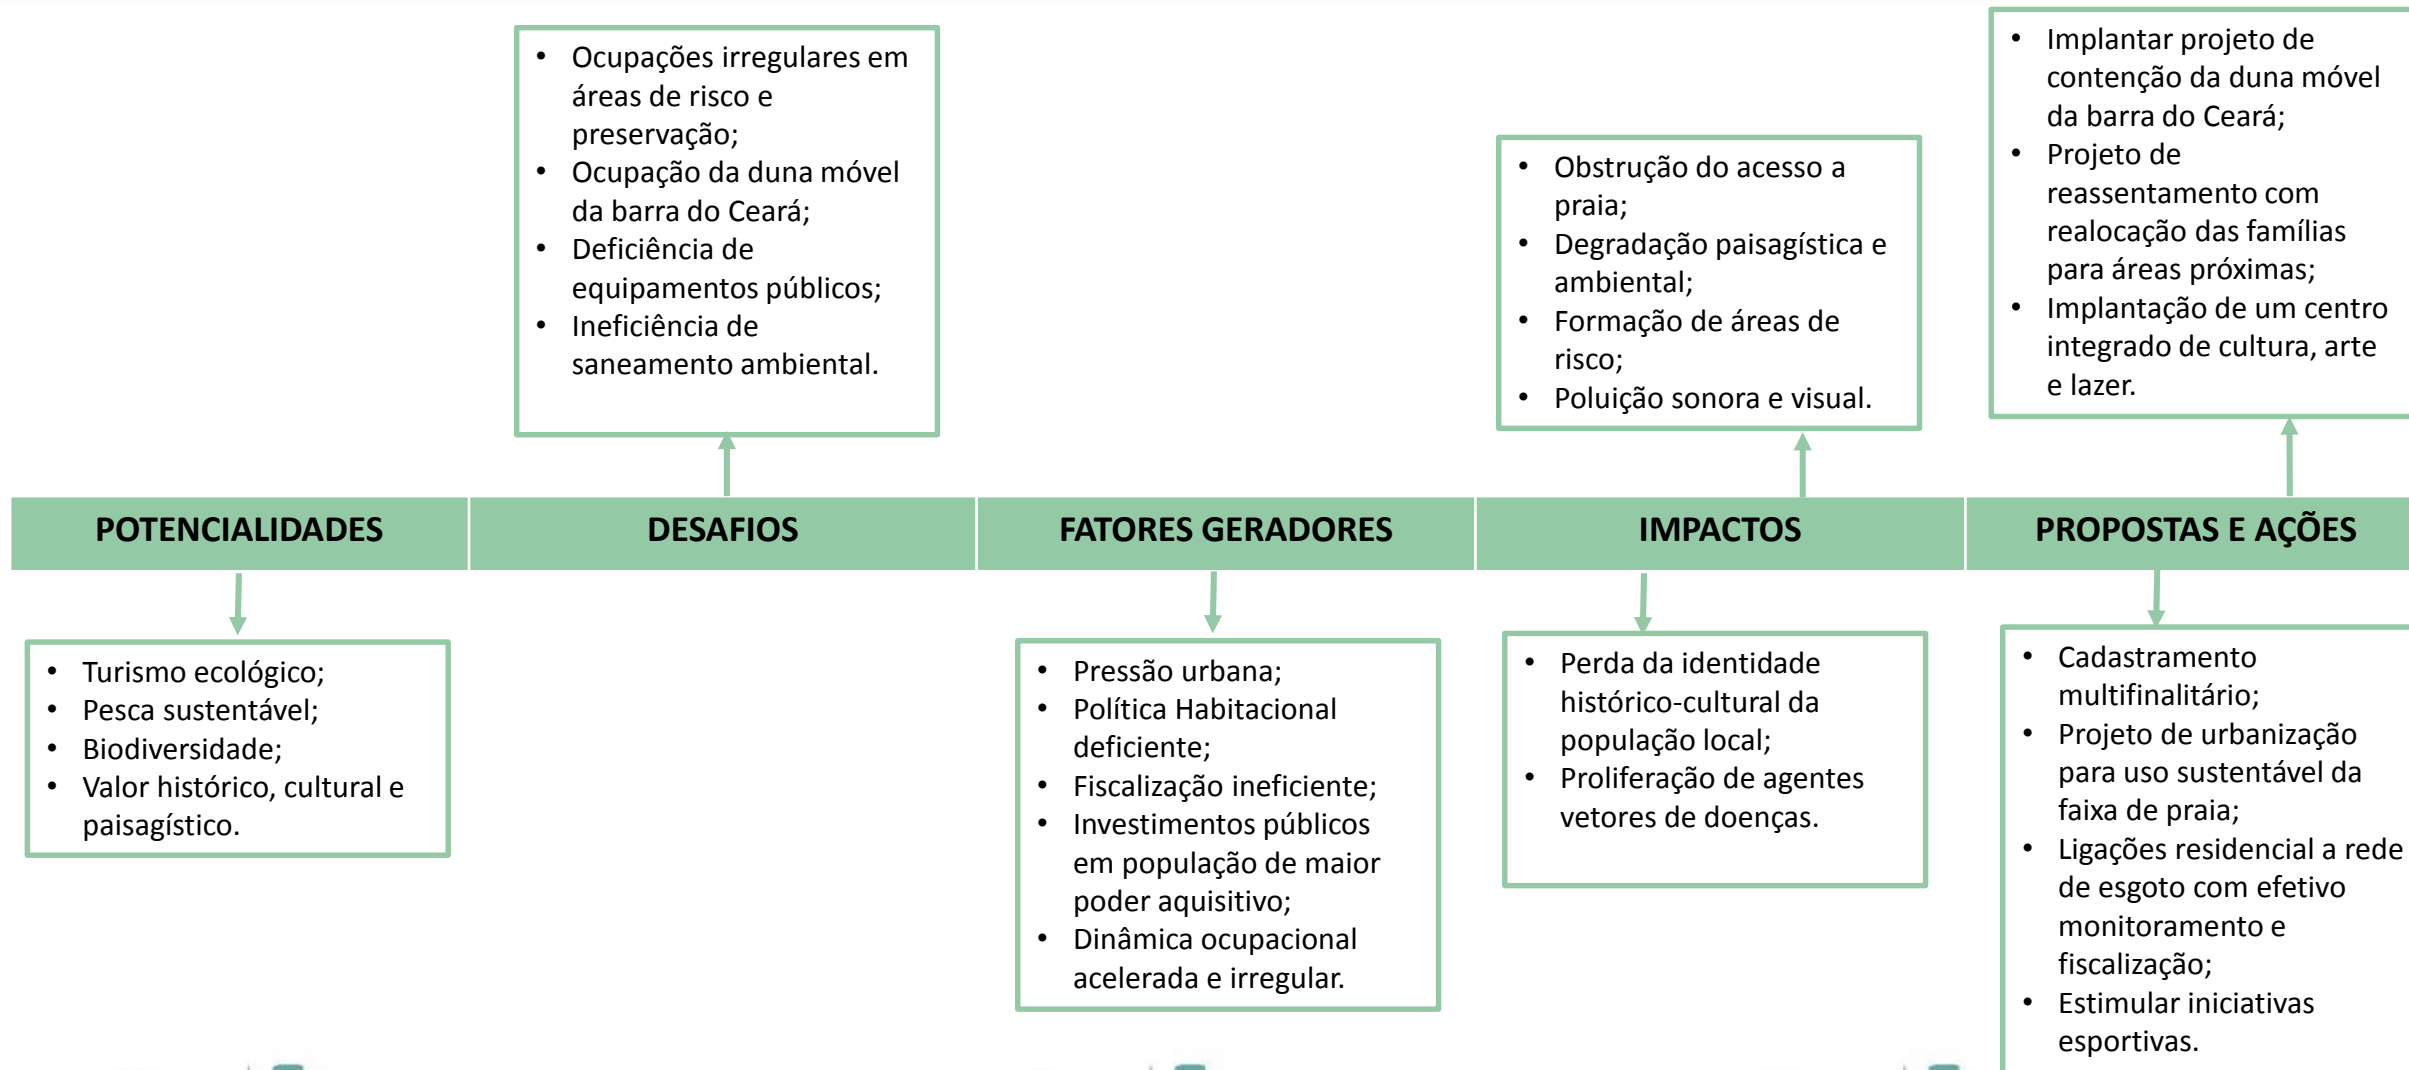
POTENCIALIDADES

- Turismo ecológico;
- Pesca sustentável;
- Biodiversidade;
- Valor histórico, cultural e paisagístico.

DESAFIOS

- Ocupações irregulares em áreas de risco e preservação;
- Ocupação da duna móvel da barra do Ceará;
- Deficiência de equipamentos públicos;
- Ineficiência de saneamento ambiental.

FATORES GERADORES

- Pressão urbana;
- Política Habitacional deficiente;
- Fiscalização ineficiente;
- Investimentos públicos em população de maior poder aquisitivo;
- Dinâmica ocupacional acelerada e irregular.

IMPACTOS

- Obstrução do acesso a praia;
- Degradação paisagística e ambiental;
- Formação de áreas de risco;
- Poluição sonora e visual.

- Perda da identidade histórico-cultural da população local;
- Proliferação de agentes vetores de doenças.

PROPOSTAS E AÇÕES

- Implantar projeto de contenção da duna móvel da barra do Ceará;
- Projeto de reassentamento com realocação das famílias para áreas próximas;
- Implantação de um centro integrado de cultura, arte e lazer.

- Cadastramento multifinalitário;
- Projeto de urbanização para uso sustentável da faixa de praia;
- Ligações residencial a rede de esgoto com efetivo monitoramento e fiscalização;
- Estimular iniciativas esportivas.